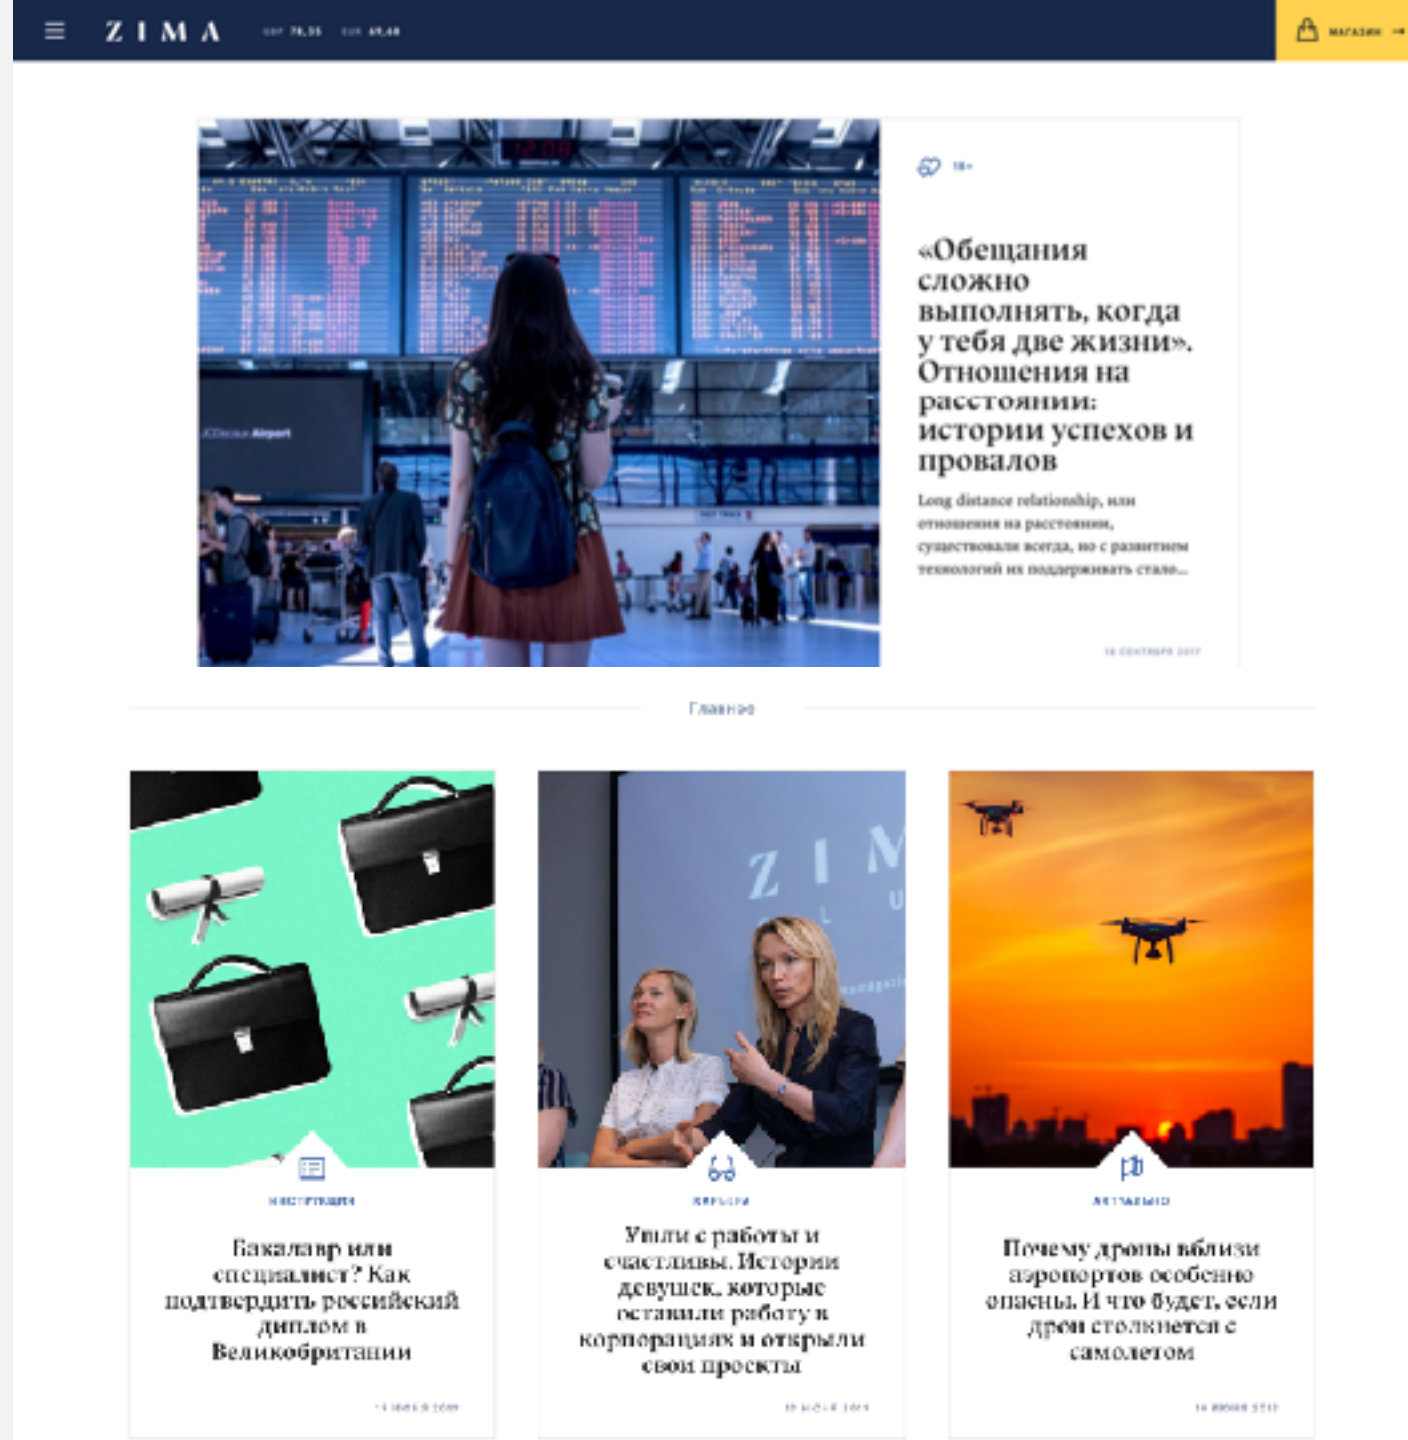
ZIMA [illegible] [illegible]

МАГАЗИН

18+

«Обещания сложно выполнять, когда у тебя две жизни». Отношения на расстоянии: истории успехов и провалов

Long distance relationship, или отношения на расстоянии, существовали всегда, но с развитием технологий их поддерживать стало...

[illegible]

Главное

ИНСТРУКЦИИ

Бакалавр или специалист? Как подтвердить российский диплом в Великобритании

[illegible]

КАРЬЕРА

Ушли с работы и счастливы. Истории девушек, которые оставили работу в корпорациях и открыли свои проекты

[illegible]

АКТУАЛЬНО

Почему дроны вблизи аэропортов особенно опасны. И что будет, если дрон столкнется с самолетом

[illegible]